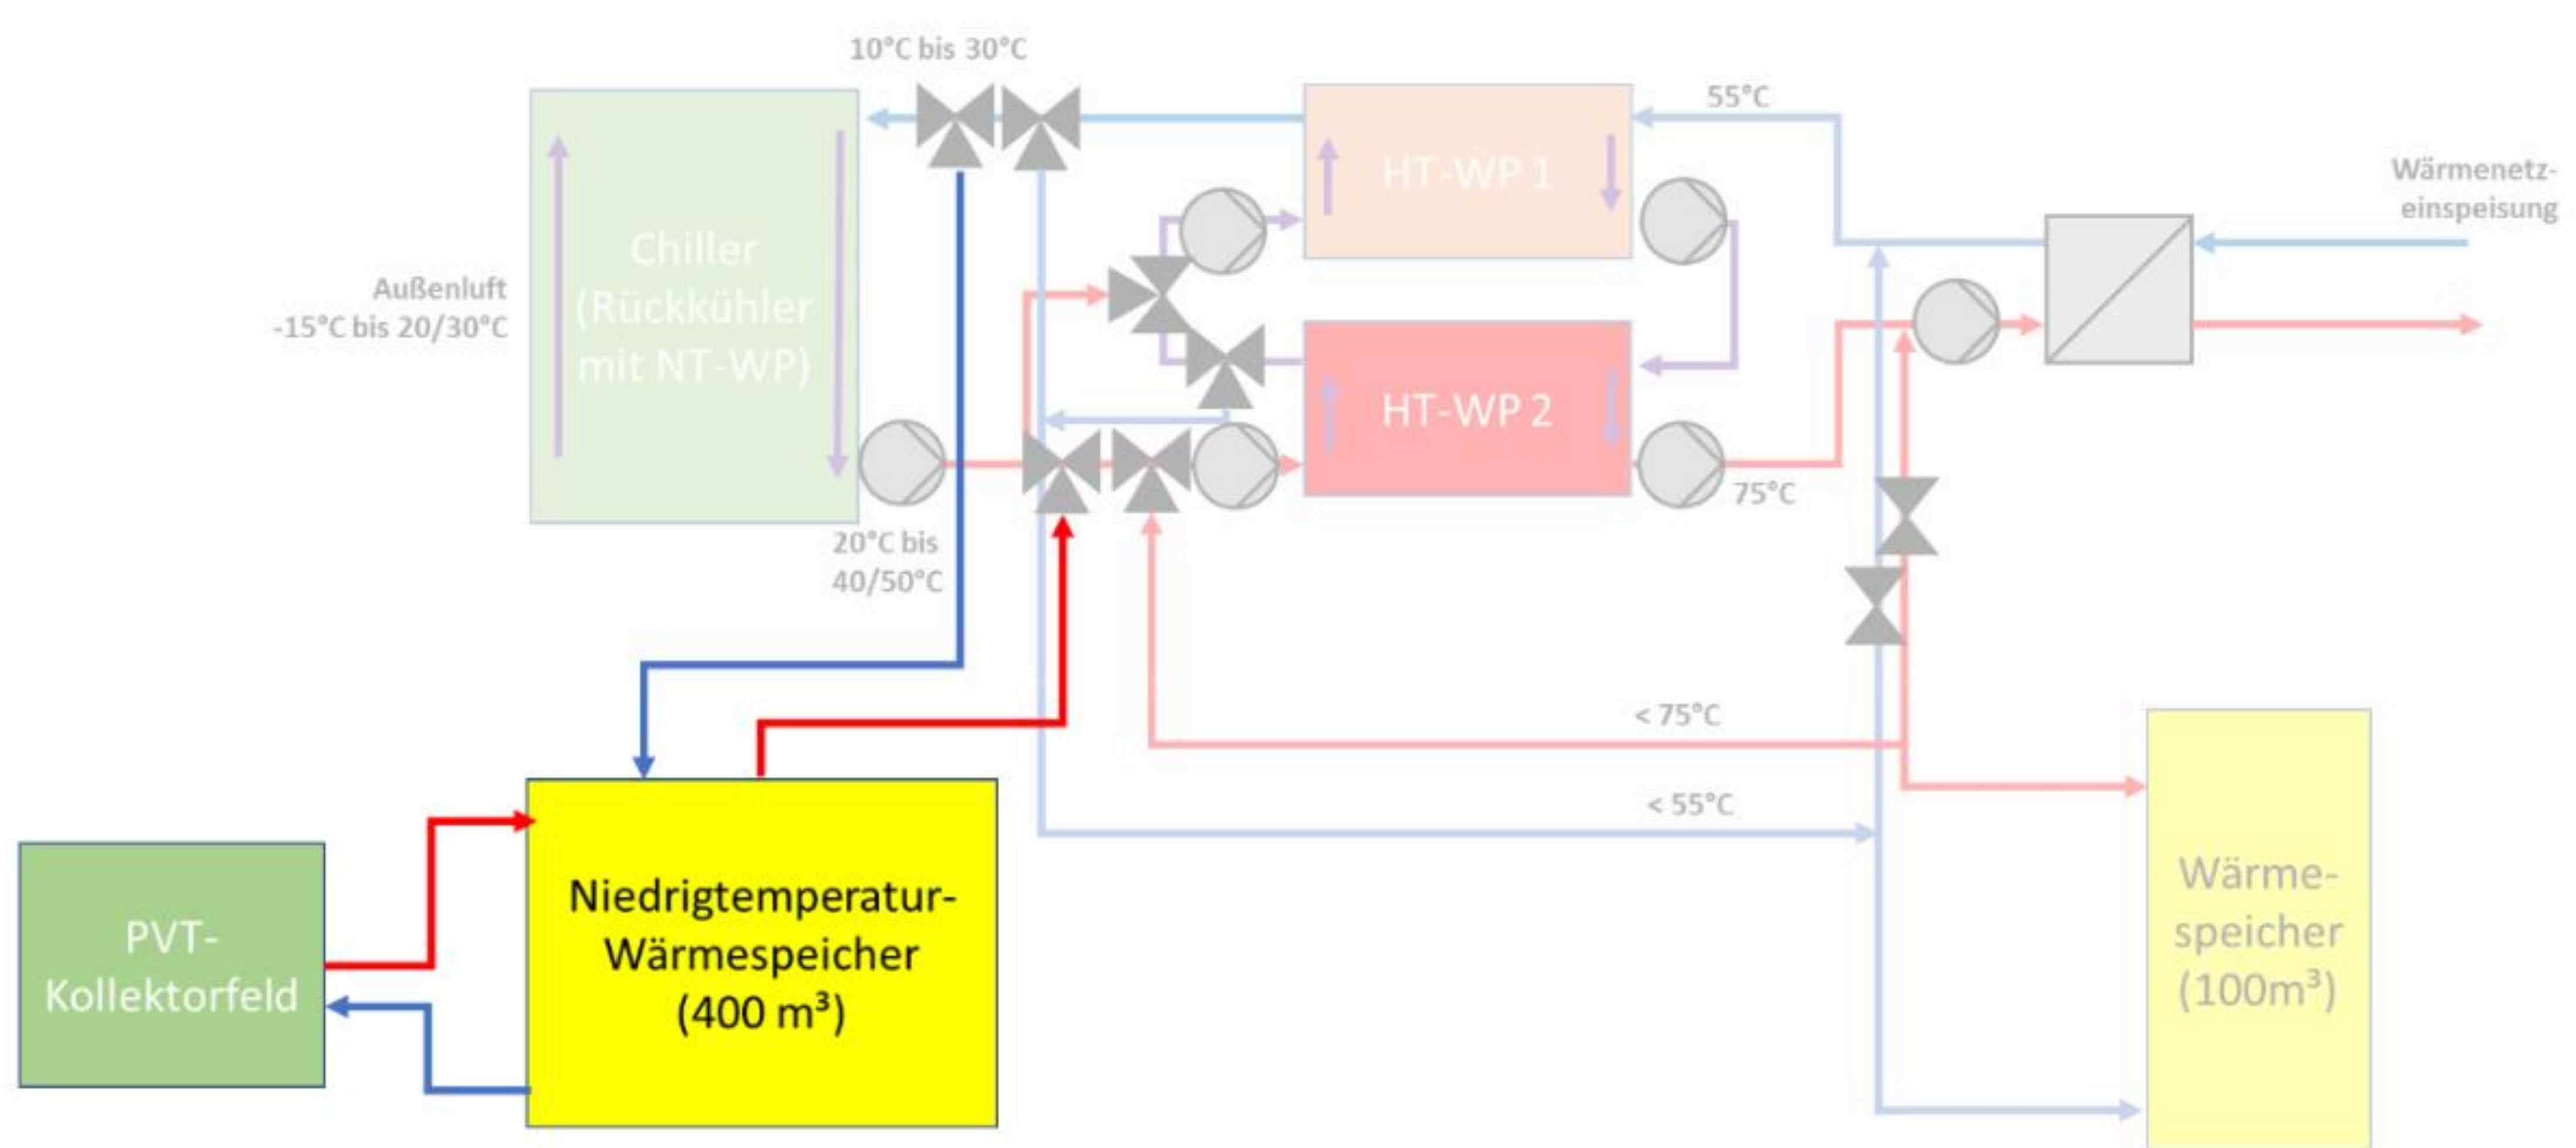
10°C bis 30°C

55°C

Wärmenetzeinspeisung

Chiller (Rückkühler mit NT-WP)

Außenluft -15°C bis 20/30°C

HT-WP 1

HT-WP 2

75°C

20°C bis 40/50°C

< 75°C

< 55°C

PVT-Kollektorfeld

Niedrigtemperatur-Wärmespeicher (400 m³)

Wärmespeicher (100m³)